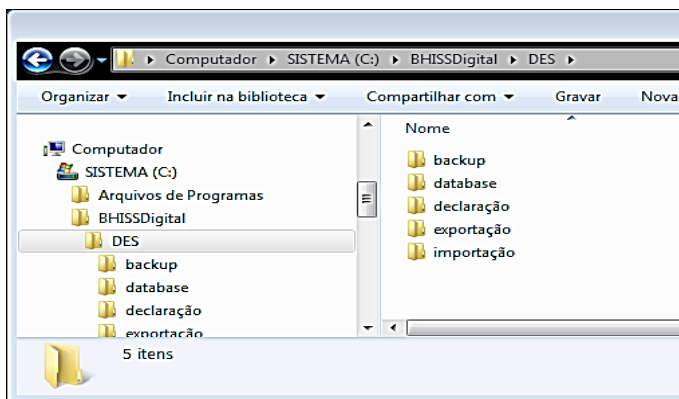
Computador ▸ SISTEMA (C:) ▸ BHISSDigital ▸ DES ▸

Organizar ▾ Incluir na biblioteca ▾ Compartilhar com ▾ Gravar Nova

Computador
SISTEMA (C:)
Arquivos de Programas
BHISSDigital
DES
backup
database
declaração
exportação

Nome
backup
database
declaração
exportação
importação

5 itens